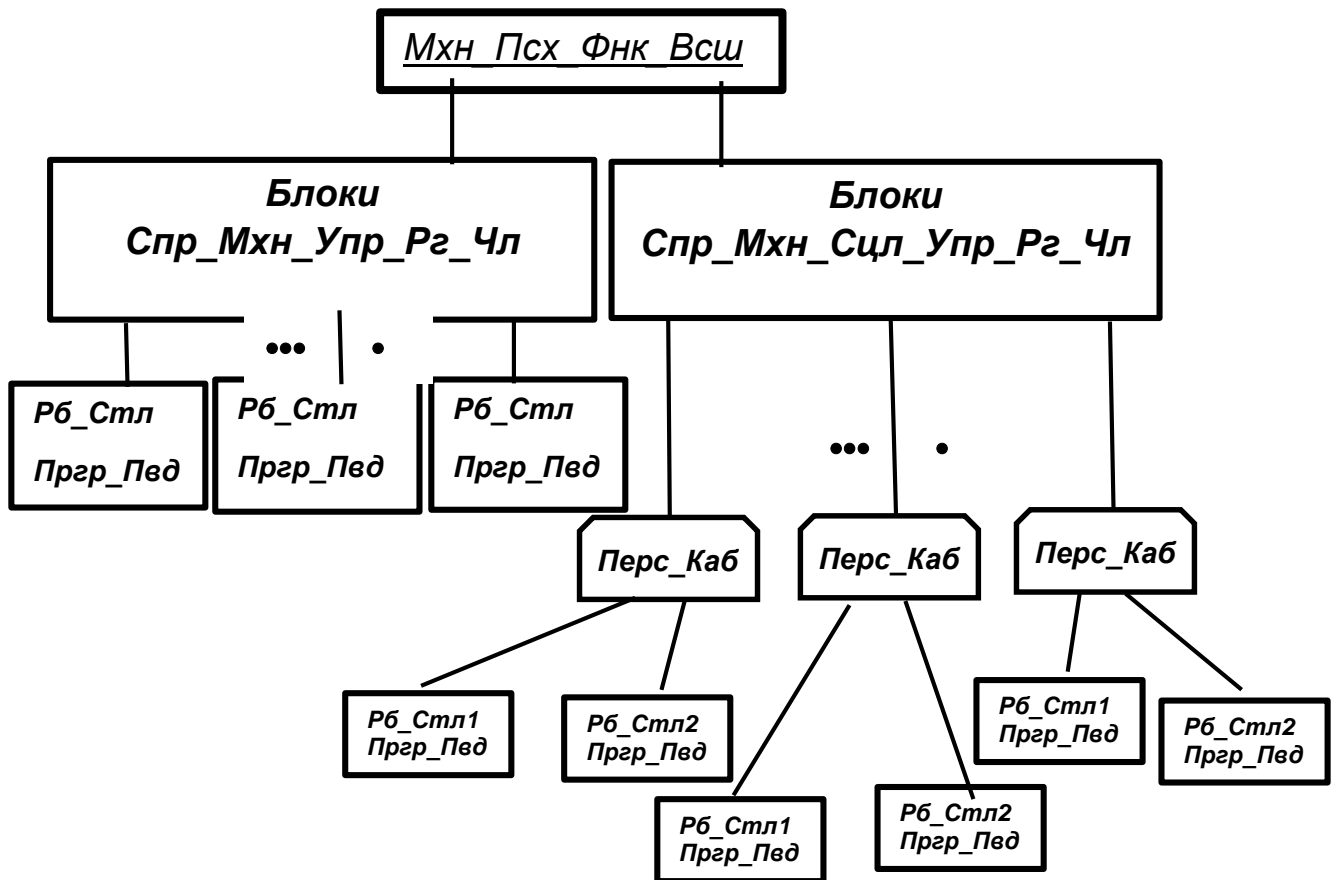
Мхн_Псх_Фнк_Всш

Блоки
Спр_Мхн_Упр_Рг_Чл

Блоки
Спр_Мхн_Сцл_Упр_Рг_Чл

Рб_Стл
Пргр_Пвд

Рб_Стл
Пргр_Пвд

Рб_Стл
Пргр_Пвд

Перс_Каб

Перс_Каб

Перс_Каб

Рб_Стл1
Пргр_Пвд

Рб_Стл2
Пргр_Пвд

Рб_Стл1
Пргр_Пвд

Рб_Стл2
Пргр_Пвд

Рб_Стл1
Пргр_Пвд

Рб_Стл2
Пргр_Пвд